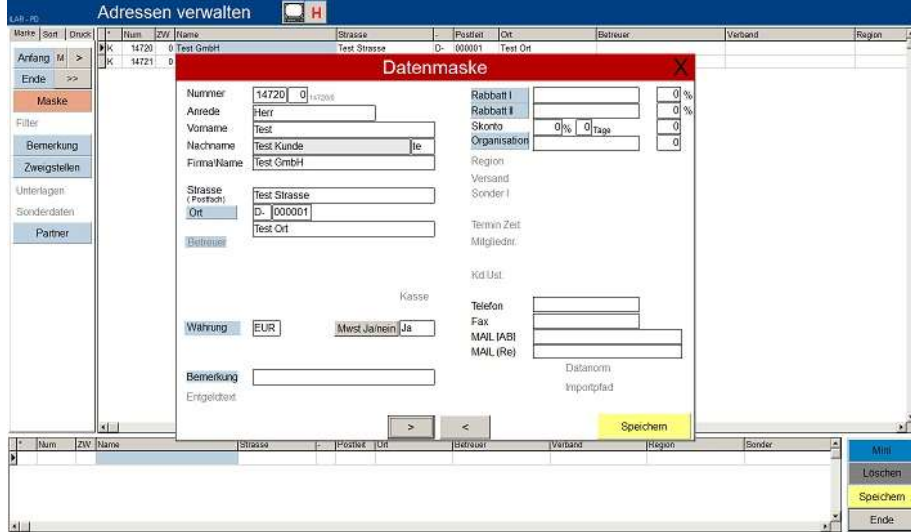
ILAR - PD

Adressen verwalten

H

Marke | Sort | Druck

Anfang | M | >

Ende | >>

Maske

Filter

Bemerkung

Zweigstellen

Unterlagen

Sonderdaten

Partner

| * | Num | ZW | Name | Strasse | - | Postleit | Ort | Betreuer | Verband | Region |
|---|---|---|---|---|---|---|---|---|---|---|
| K | 14720 | 0 | Test GmbH | Test Strasse | D- | 000001 | Test Ort | | | |
| K | 14721 | 0 | | | | | | | | |

Datenmaske

X

Nummer 14720 0 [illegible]

Anrede Herr

Vorname Test

Nachname Test Kunde te

Firma\Name Test GmbH

Strasse (Postfach) Test Strasse

Ort D- 000001

Test Ort

Betreuer

Kasse

Währung EUR

Mwst Ja/nein Ja

Bemerkung

Entgeldtext

Rabbatt I 0 %

Rabbatt II 0 %

Skonto 0 % 0 Tage 0

Organisation 0

Region

Versand

Sonder I

Termin Zeit

Mitgliednr.

Kd Ust.

Telefon

Fax

MAIL (AB)

MAIL (Re)

Datanorm

Importpfad

>

<

Speichern

| * | Num | ZW | Name | Strasse | - | Postleit | Ort | Betreuer | Verband | Region | Sonder |
|---|---|---|---|---|---|---|---|---|---|---|---|

Mini

Löschen

Speichern

Ende